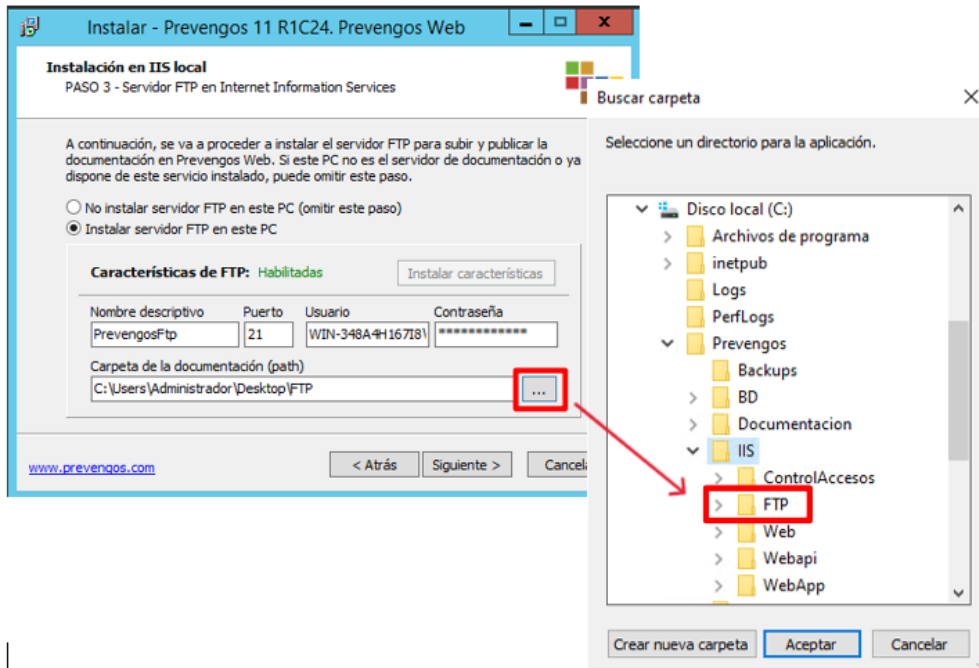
Instalar - Prevengos 11 R1C24. Prevengos Web

Instalación en IIS local
PASO 3 - Servidor FTP en Internet Information Services

A continuación, se va a proceder a instalar el servidor FTP para subir y publicar la documentación en Prevengos Web. Si este PC no es el servidor de documentación o ya dispone de este servicio instalado, puede omitir este paso.

No instalar servidor FTP en este PC (omitir este paso)
Instalar servidor FTP en este PC

Características de FTP: Habilitadas
Instalar características

| Nombre descriptivo | Puerto | Usuario | Contraseña |
|---|---|---|---|
| PrevengosFtp | 21 | WIN-348A4H167I8\ | ************* |

Carpeta de la documentación (path)
C:\Users\Administrador\Desktop\FTP
...

www.prevengos.com
< Atrás
Siguiente >
Cancela

Buscar carpeta
Seleccione un directorio para la aplicación.

Disco local (C:)
Archivos de programa
inetpub
Logs
PerfLogs
Prevengos
Backups
BD
Documentacion
IIS
ControlAccesos
FTP
Web
Webapi
WebApp

Crear nueva carpeta
Aceptar
Cancelar